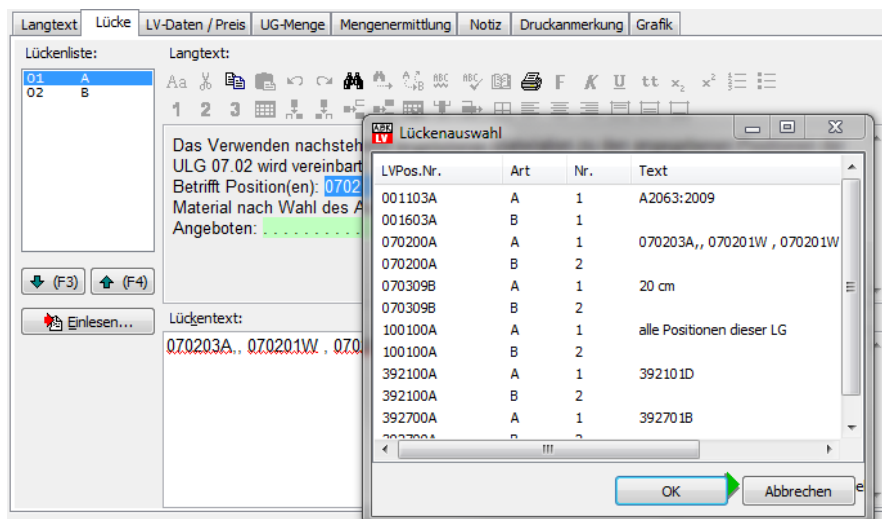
Langtext | Lücke | LV-Daten / Preis | UG-Menge | Mengenermittlung | Notiz | Druckanmerkung | Grafik

Lückenliste:

| | |
|---|---|
| 01 | A |
| 02 | B |

Langtext:

Aa F K U tt $x_2$ $x^2$

1 2 3

Das Verwenden nachsteh
ULG 07.02 wird vereinbart
Betrifft Position(en): 0702
Material nach Wahl des A
Angeboten: . . . . . . . . . .

(F3) (F4)

Einlesen...

Lückentext:

070203A,, 070201W , 070

ABK LV Lückenauswahl

| LVPos.Nr. | Art | Nr. | Text |
|---|---|---|---|
| 001103A | A | 1 | A2063:2009 |
| 001603A | B | 1 | |
| 070200A | A | 1 | 070203A,, 070201W , 070201W |
| 070200A | B | 2 | |
| 070309B | A | 1 | 20 cm |
| 070309B | B | 2 | |
| 100100A | A | 1 | alle Positionen dieser LG |
| 100100A | B | 2 | |
| 392100A | A | 1 | 392101D |
| 392100A | B | 2 | |
| 392700A | A | 1 | 392701B |

OK | Abbrechen